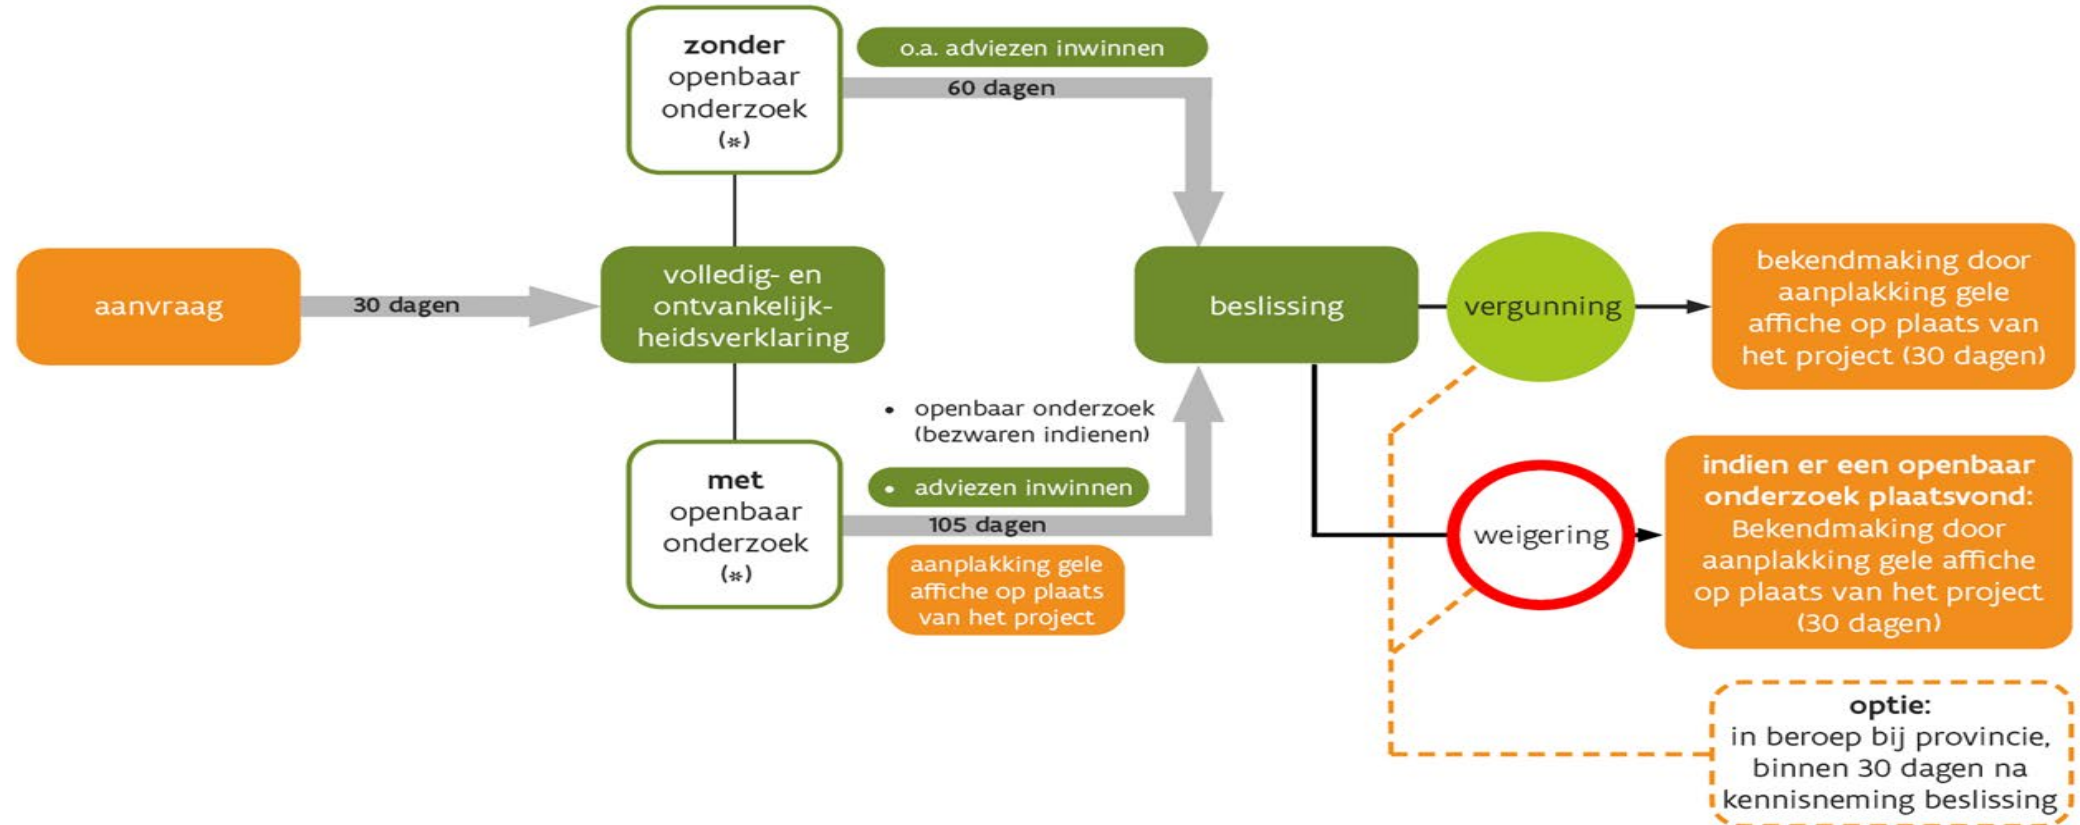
aanvraag

30 dagen

volledig- en ontvankelijkheidsverklaring

zonder openbaar onderzoek (*)

o.a. adviezen inwinnen

60 dagen

met openbaar onderzoek (*)

• openbaar onderzoek (bezwaren indienen)

• adviezen inwinnen

105 dagen

aanplakking gele affiche op plaats van het project

beslissing

vergunning

bekendmaking door aanplakking gele affiche op plaats van het project (30 dagen)

weigering

**indien er een openbaar onderzoek plaatsvond:** Bekendmaking door aanplakking gele affiche op plaats van het project (30 dagen)

**optie:** in beroep bij provincie, binnen 30 dagen na kennisneming beslissing